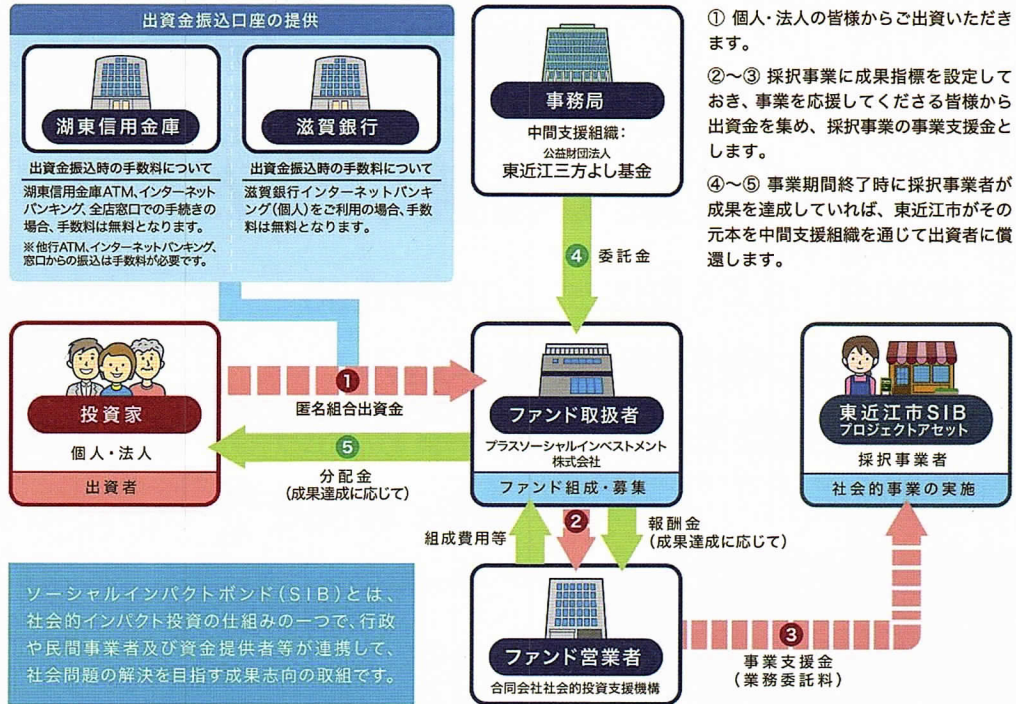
出資金振込口座の提供

湖東信用金庫

出資金振込時の手数料について

湖東信用金庫ATM、インターネットバンキング、全店窓口での手続きの場合、手数料は無料となります。

※他行ATM、インターネットバンキング、窓口からの振込は手数料が必要です。

滋賀銀行

出資金振込時の手数料について

滋賀銀行インターネットバンキング（個人）をご利用の場合、手数料は無料となります。

事務局

中間支援組織：

公益財団法人

東近江三方よし基金

① 個人・法人の皆様からご出資いただきます。

②〜③ 採択事業に成果指標を設定しておき、事業を応援してくださる皆様から出資金を集め、採択事業の事業支援金とします。

④〜⑤ 事業期間終了時に採択事業者が成果を達成していれば、東近江市がその元本を中間支援組織を通じて出資者に償還します。

④ 委託金

投資家

個人・法人

出資者

① 匿名組合出資金

⑤ 分配金

（成果達成に応じて）

ファンド取扱者

プラスソーシャルインベストメント株式会社

ファンド組成・募集

東近江市SIB

プロジェクトアセット

採択事業者

社会的事業の実施

組成費用等

②

報酬金

（成果達成に応じて）

ソーシャルインパクトボンド（SIB）とは、社会的インパクト投資の仕組みの一つで、行政や民間事業者及び資金提供者等が連携して、社会問題の解決を目指す成果志向の取組です。

ファンド営業者

合同会社社会的投資支援機構

③ 事業支援金

（業務委託料）